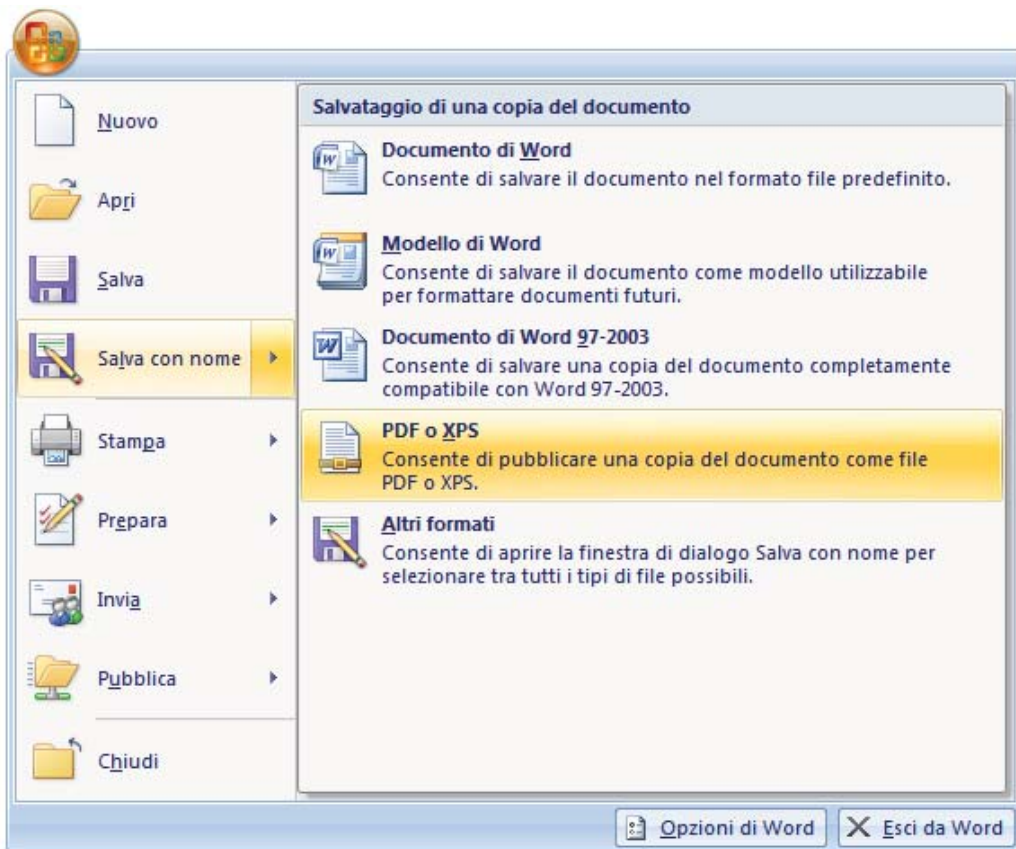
Nuovo

Apri

Salva

Salva con nome

Stampa

Prepara

Invia

Pubblica

Chiudi

Salvataggio di una copia del documento

Documento di Word
Consente di salvare il documento nel formato file predefinito.

Modello di Word
Consente di salvare il documento come modello utilizzabile per formattare documenti futuri.

Documento di Word 97-2003
Consente di salvare una copia del documento completamente compatibile con Word 97-2003.

PDF o XPS
Consente di pubblicare una copia del documento come file PDF o XPS.

Altri formati
Consente di aprire la finestra di dialogo Salva con nome per selezionare tra tutti i tipi di file possibili.

Opzioni di Word

Esci da Word